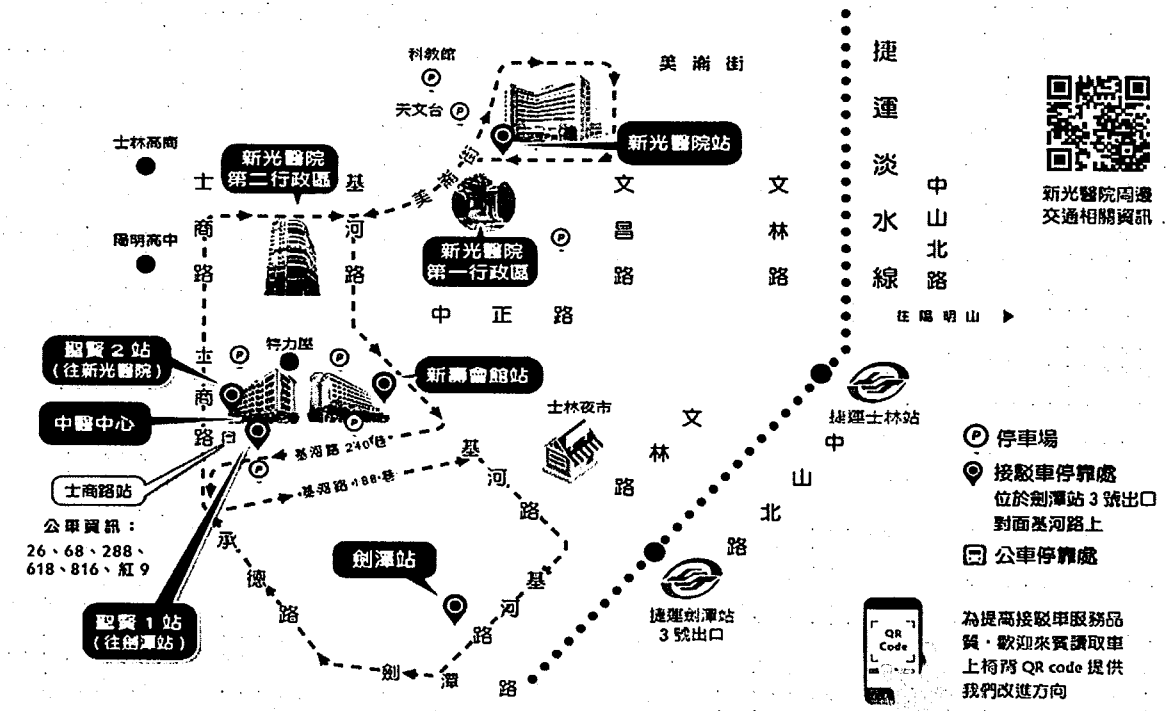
科教館
天文台
美術街
新光醫院站
捷運淡水線
新光醫院周邊交通相關資訊
士林高商
新光醫院第二行政區
士商路
基河路
美術街
新光醫院第一行政區
文昌路
文林路
中山北路
陽明高中
中正路
往陽明山 ▶
醫賢２站（往新光醫院）
特力屋
新壽會館站
捷運士林站
中醫中心
士林夜市
文林路
士商路站
基河路240巷
基河路188巷
基河路
中山北路
停車場
接駁車停靠處 位於劍潭站3號出口對面基河路上
公車停靠處
公車資訊：
26、68、288、618、816、紅9
承德路
劍潭站
捷運劍潭站 3號出口
聖賢１站（往劍潭站）
基河路
劍潭路
QR Code
為提高接駁車服務品質，歡迎來賓讀取車上椅背 QR code 提供我們改進方向